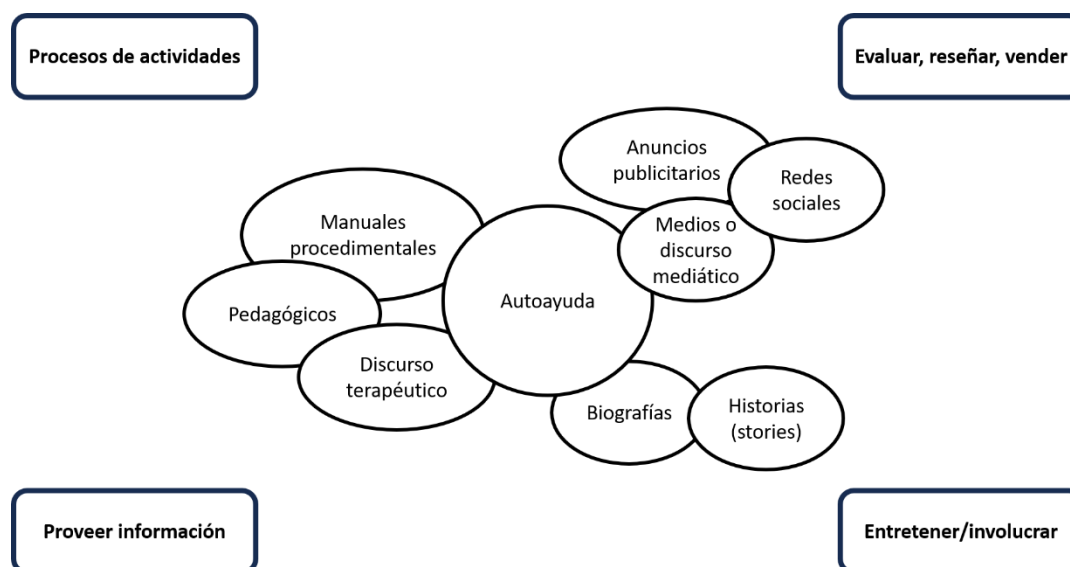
Procesos de actividades

Evaluar, reseñar, vender

Anuncios publicitarios

Redes sociales

Manuales procedimentales

Medios o discurso mediático

Pedagógicos

Autoayuda

Discurso terapéutico

Biografías

Historias (stories)

Proveer información

Entretener/involucrar